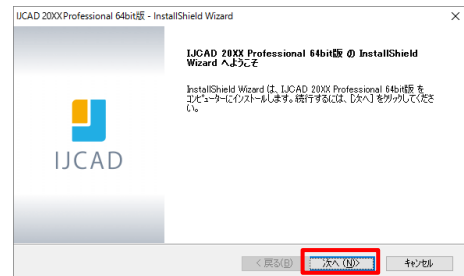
IJCAD 20XX Professional 64bit版 - InstallShield Wizard

×

IJCAD

IJCAD 20XX Professional 64bit版 の InstallShield Wizard へようこそ

InstallShield Wizard は、IJCAD 20XX Professional 64bit版 をコンピューターにインストールします。続行するには、[次へ] をクリックしてください。

< 戻る(B)

次へ (N)>

キャンセル